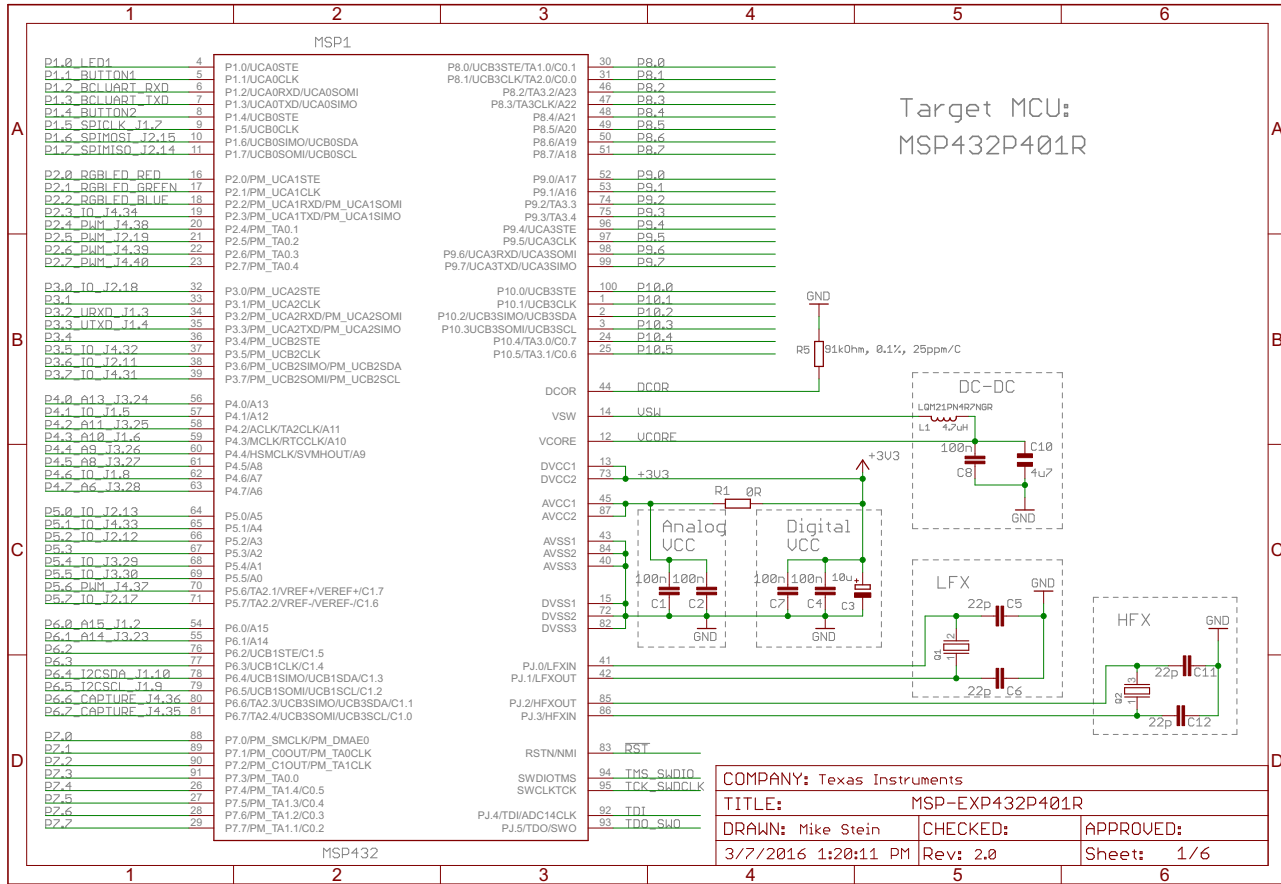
1 2 3 4 5 6

A A
B B
C C
D D

MSP1

P1.0_LED1 4 P1.0/UCA0STE
P1.1_BUTTON1 5 P1.1/UCA0CLK
P1.2_BCLUART_RXD 6 P1.2/UCA0RXD/UCA0SOMI
P1.3_BCLUART_TXD 7 P1.3/UCA0TXD/UCA0SIMO
P1.4_BUTTON2 8 P1.4/UCB0STE
P1.5_SPICLK_J1.7 9 P1.5/UCB0CLK
P1.6_SPIMOSI_J2.15 10 P1.6/UCB0SIMO/UCB0SDA
P1.7_SPIMISO_J2.14 11 P1.7/UCB0SOMI/UCB0SCL

P2.0_RGBLED_RED 16 P2.0/PM_UCA1STE
P2.1_RGBLED_GREEN 17 P2.1/PM_UCA1CLK
P2.2_RGBLED_BLUE 18 P2.2/PM_UCA1RXD/PM_UCA1SOMI
P2.3_IO_J4.34 19 P2.3/PM_UCA1TXD/PM_UCA1SIMO
P2.4_PWM_J4.38 20 P2.4/PM_TA0.1
P2.5_PWM_J2.19 21 P2.5/PM_TA0.2
P2.6_PWM_J4.39 22 P2.6/PM_TA0.3
P2.7_PWM_J4.40 23 P2.7/PM_TA0.4

P3.0_IO_J2.18 32 P3.0/PM_UCA2STE
P3.1 33 P3.1/PM_UCA2CLK
P3.2_URXD_J1.3 34 P3.2/PM_UCA2RXD/PM_UCA2SOMI
P3.3_UTXD_J1.4 35 P3.3/PM_UCA2TXD/PM_UCA2SIMO
P3.4 36 P3.4/PM_UCB2STE
P3.5_IO_J4.32 37 P3.5/PM_UCB2CLK
P3.6_IO_J2.11 38 P3.6/PM_UCB2SIMO/PM_UCB2SDA
P3.7_IO_J4.31 39 P3.7/PM_UCB2SOMI/PM_UCB2SCL

P4.0_A13_J3.24 56 P4.0/A13
P4.1_IO_J1.5 57 P4.1/A12
P4.2_A11_J3.25 58 P4.2/ACLK/TA2CLK/A11
P4.3_A10_J1.6 59 P4.3/MCLK/RTCCLK/A10
P4.4_A9_J3.26 60 P4.4/HSMCLK/SVMHOUT/A9
P4.5_A8_J3.27 61 P4.5/A8
P4.6_IO_J1.8 62 P4.6/A7
P4.7_A6_J3.28 63 P4.7/A6

P5.0_IO_J2.13 64 P5.0/A5
P5.1_IO_J4.33 65 P5.1/A4
P5.2_IO_J2.12 66 P5.2/A3
P5.3 67 P5.3/A2
P5.4_IO_J3.29 68 P5.4/A1
P5.5_IO_J3.30 69 P5.5/A0
P5.6_PWM_J4.37 70 P5.6/TA2.1/VREF+/VEREF+/C1.7
P5.7_IO_J2.17 71 P5.7/TA2.2/VREF-/VEREF-/C1.6

P6.0_A15_J1.2 54 P6.0/A15
P6.1_A14_J3.23 55 P6.1/A14
P6.2 76 P6.2/UCB1STE/C1.5
P6.3 77 P6.3/UCB1CLK/C1.4
P6.4_I2CSDA_J1.10 78 P6.4/UCB1SIMO/UCB1SDA/C1.3
P6.5_I2CSCL_J1.9 79 P6.5/UCB1SOMI/UCB1SCL/C1.2
P6.6_CAPTURE_J4.36 80 P6.6/TA2.3/UCB3SIMO/UCB3SDA/C1.1
P6.7_CAPTURE_J4.35 81 P6.7/TA2.4/UCB3SOMI/UCB3SCL/C1.0

P7.0 88 P7.0/PM_SMCLK/PM_DMAE0
P7.1 89 P7.1/PM_C0OUT/PM_TA0CLK
P7.2 90 P7.2/PM_C1OUT/PM_TA1CLK
P7.3 91 P7.3/PM_TA0.0
P7.4 26 P7.4/PM_TA1.4/C0.5
P7.5 27 P7.5/PM_TA1.3/C0.4
P7.6 28 P7.6/PM_TA1.2/C0.3
P7.7 29 P7.7/PM_TA1.1/C0.2

P8.0/UCB3STE/TA1.0/C0.1 30 P8.0
P8.1/UCB3CLK/TA2.0/C0.0 31 P8.1
P8.2/TA2.3/A23 46 P8.2
P8.3/TA3CLK/A22 47 P8.3
P8.4/A21 48 P8.4
P8.5/A20 49 P8.5
P8.6/A19 50 P8.6
P8.7/A18 51 P8.7

P9.0/A17 52 P9.0
P9.1/A16 53 P9.1
P9.2/TA3.3 74 P9.2
P9.3/TA3.4 75 P9.3
P9.4/UCA3STE 96 P9.4
P9.5/UCA3CLK 97 P9.5
P9.6/UCA3RXD/UCA3SOMI 98 P9.6
P9.7/UCA3TXD/UCA3SIMO 99 P9.7

P10.0/UCB3STE 100 P10.0
P10.1/UCB3CLK 1 P10.1
P10.2/UCB3SIMO/UCB3SDA 2 P10.2
P10.3UCB3SOMI/UCB3SCL 3 P10.3
P10.4/TA3.0/C0.7 24 P10.4
P10.5/TA3.1/C0.6 25 P10.5

DCOR 44 DCOR
VSW 14 VSW
VCORE 12 VCORE
DVCC1 13
DVCC2 73 +3V3
AVCC1 45
AVCC2 87
AVSS1 43
AVSS2 84
AVSS3 40
DVSS1 15
DVSS2 72
DVSS3 82
PJ.0/LFXIN 41
PJ.1/LFXOUT 42
PJ.2/HFXOUT 85
PJ.3/HFXIN 86
RSTN/NMI 83 RST
SWDIOTMS 94 TMS_SWDIO
SWCLKTCK 95 TCK_SWDCLK
PJ.4/TDI/ADC14CLK 92 TDI
PJ.5/TDO/SWO 93 TDO_SWO

MSP432

Target MCU:
MSP432P401R

GND
R5 91kOhm, 0.1%, 25ppm/C

DC-DC
LQM21PN4R7NGR
L1 4.7uH
100n C10
C8 4u7
GND

+3V3
R1 0R
Analog VCC
Digital VCC
100n 100n C1 C2 GND
100n 100n 10u C7 C4 C3 GND

LFX GND
22p C5
Q1 1 2
22p C6

HFX GND
22p C11
Q2 1 3
22p C12

COMPANY: Texas Instruments
TITLE: MSP-EXP432P401R
DRAWN: Mike Stein | CHECKED: | APPROVED:
3/7/2016 1:20:11 PM | Rev: 2.0 | Sheet: 1/6